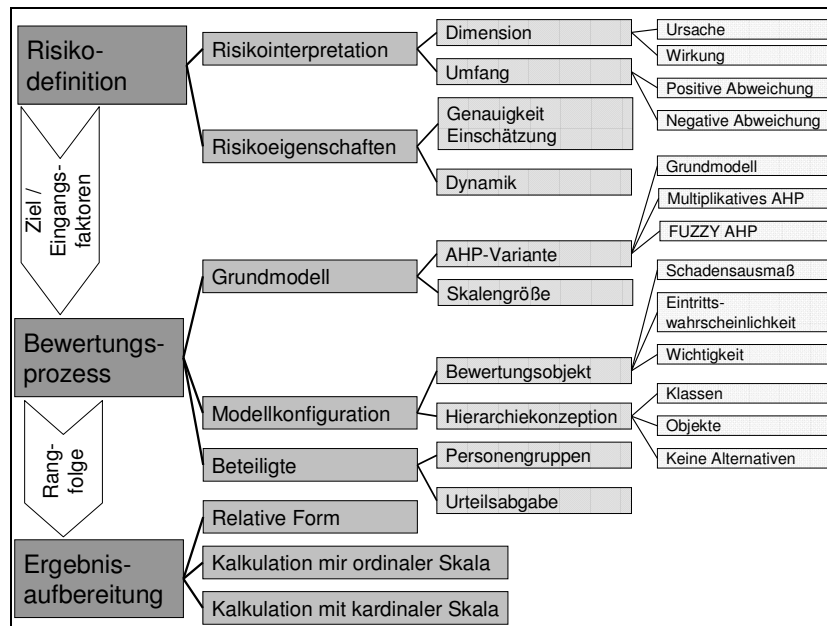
Risikodefinition

Risikointerpretation

Dimension

Ursache

Wirkung

Umfang

Positive Abweichung

Negative Abweichung

Risikoeigenschaften

Genauigkeit Einschätzung

Dynamik

Ziel / Eingangsfaktoren

Grundmodell

Multiplikatives AHP

FUZZY AHP

Grundmodell

AHP-Variante

Skalengröße

Schadensausmaß

Eintrittswahrscheinlichkeit

Bewertungsprozess

Wichtigkeit

Bewertungsobjekt

Modellkonfiguration

Hierarchiekonzeption

Klassen

Objekte

Keine Alternativen

Rangfolge

Beteiligte

Personengruppen

Urteilsabgabe

Relative Form

Ergebnisaufbereitung

Kalkulation mir ordinaler Skala

Kalkulation mit kardinaler Skala